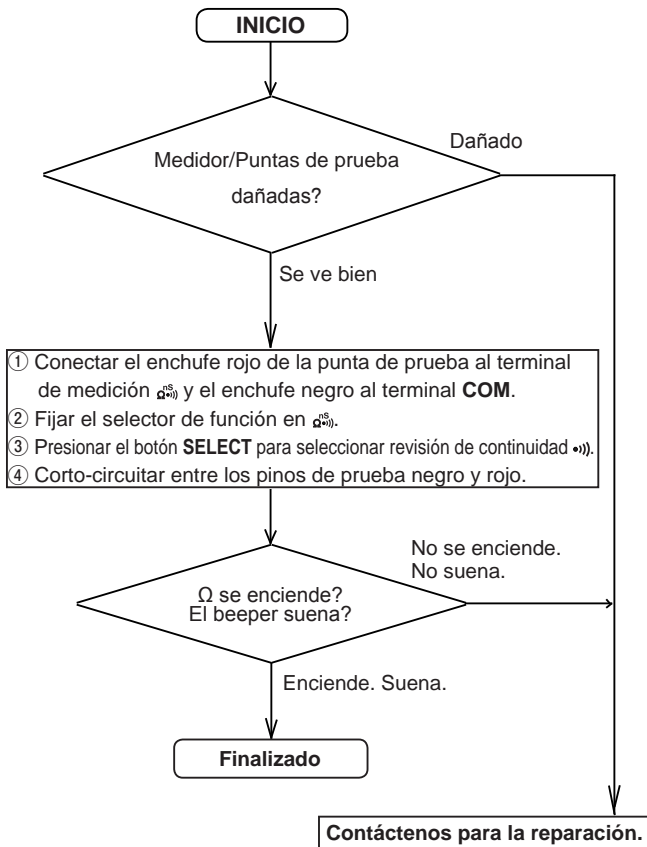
INICIO

Dañado

Medidor/Puntas de prueba dañadas?

Se ve bien

① Conectar el enchufe rojo de la punta de prueba al terminal de medición $\Omega$ y el enchufe negro al terminal **COM**.
② Fijar el selector de función en $\Omega$.
③ Presionar el botón **SELECT** para seleccionar revisión de continuidad •)).
④ Corto-circuitar entre los pinos de prueba negro y rojo.

No se enciende.
No suena.

Ω se enciende?
El beeper suena?

Enciende. Suena.

Finalizado

Contáctenos para la reparación.